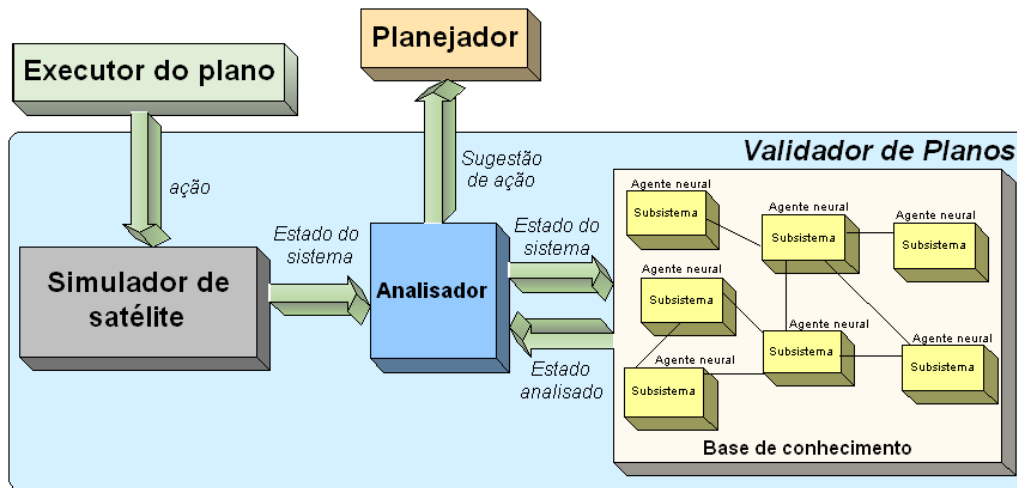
Planejador

Executor do plano

Validador de Planos

ação

Sugestão de ação

Estado do sistema

Estado do sistema

Simulador de satélite

Analisador

Estado analisado

Agente neural
Subsistema

Agente neural
Subsistema

Agente neural
Subsistema

Agente neural
Subsistema

Agente neural
Subsistema

Agente neural
Subsistema

Agente neural
Subsistema

Base de conhecimento